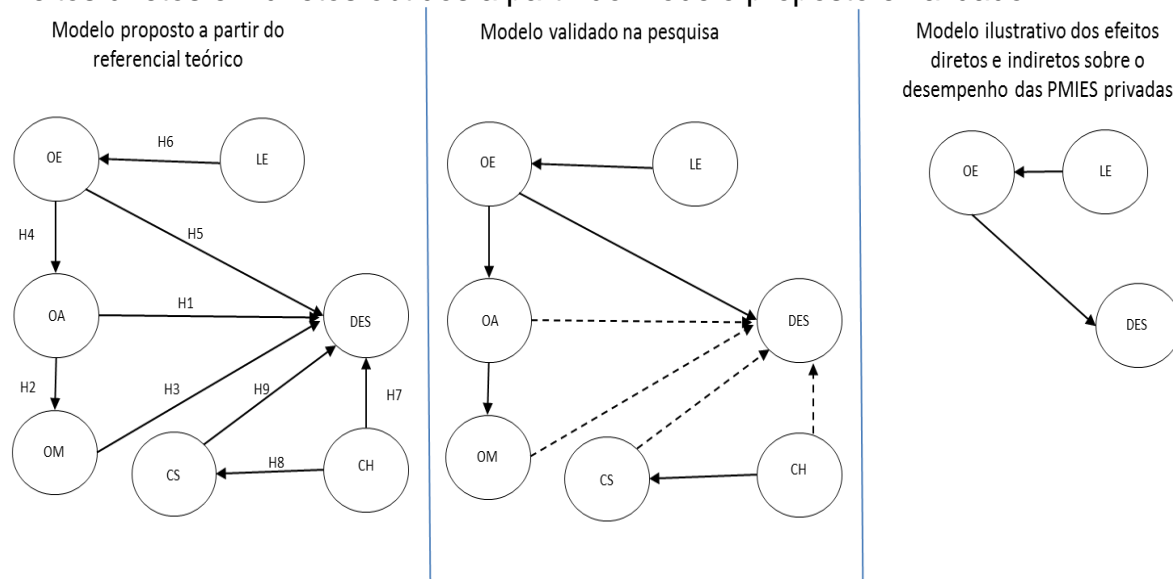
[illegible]

Modelo proposto a partir do referencial teórico

H6
OE
LE
H4
H5
OA
H1
DES
H2
H3
H9
H7
OM
CS
H8
CH

Modelo validado na pesquisa

OE
LE
OA
DES
OM
CS
CH

Modelo ilustrativo dos efeitos diretos e indiretos sobre o desempenho das PMIES privadas

OE
LE
DES